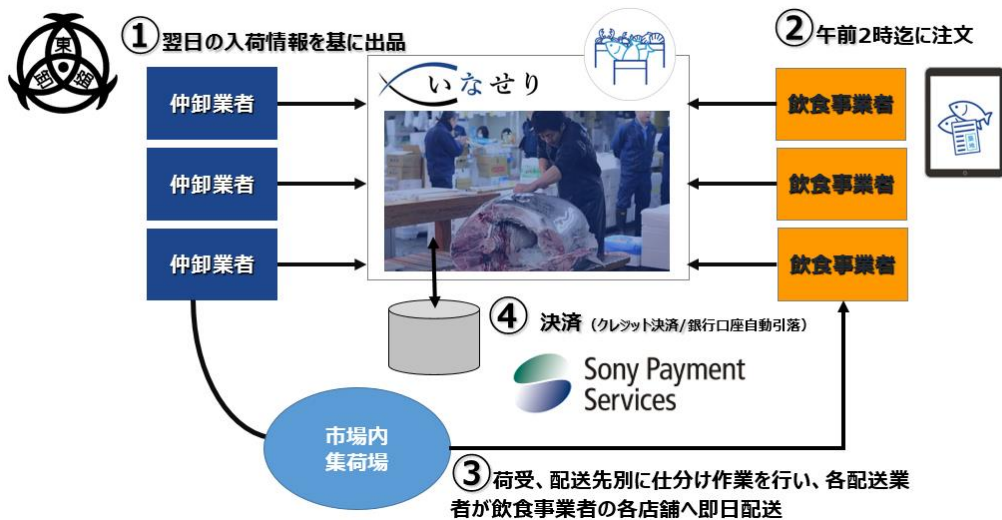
東

①翌日の入荷情報を基に出品

②午前2時迄に注文

仲卸業者

仲卸業者

仲卸業者

いなせり

飲食事業者

飲食事業者

飲食事業者

④ 決済（クレジット決済/銀行口座自動引落）

Sony Payment Services

市場内集荷場

③荷受、配送先別に仕分け作業を行い、各配送業者が飲食事業者の各店舗へ即日配送